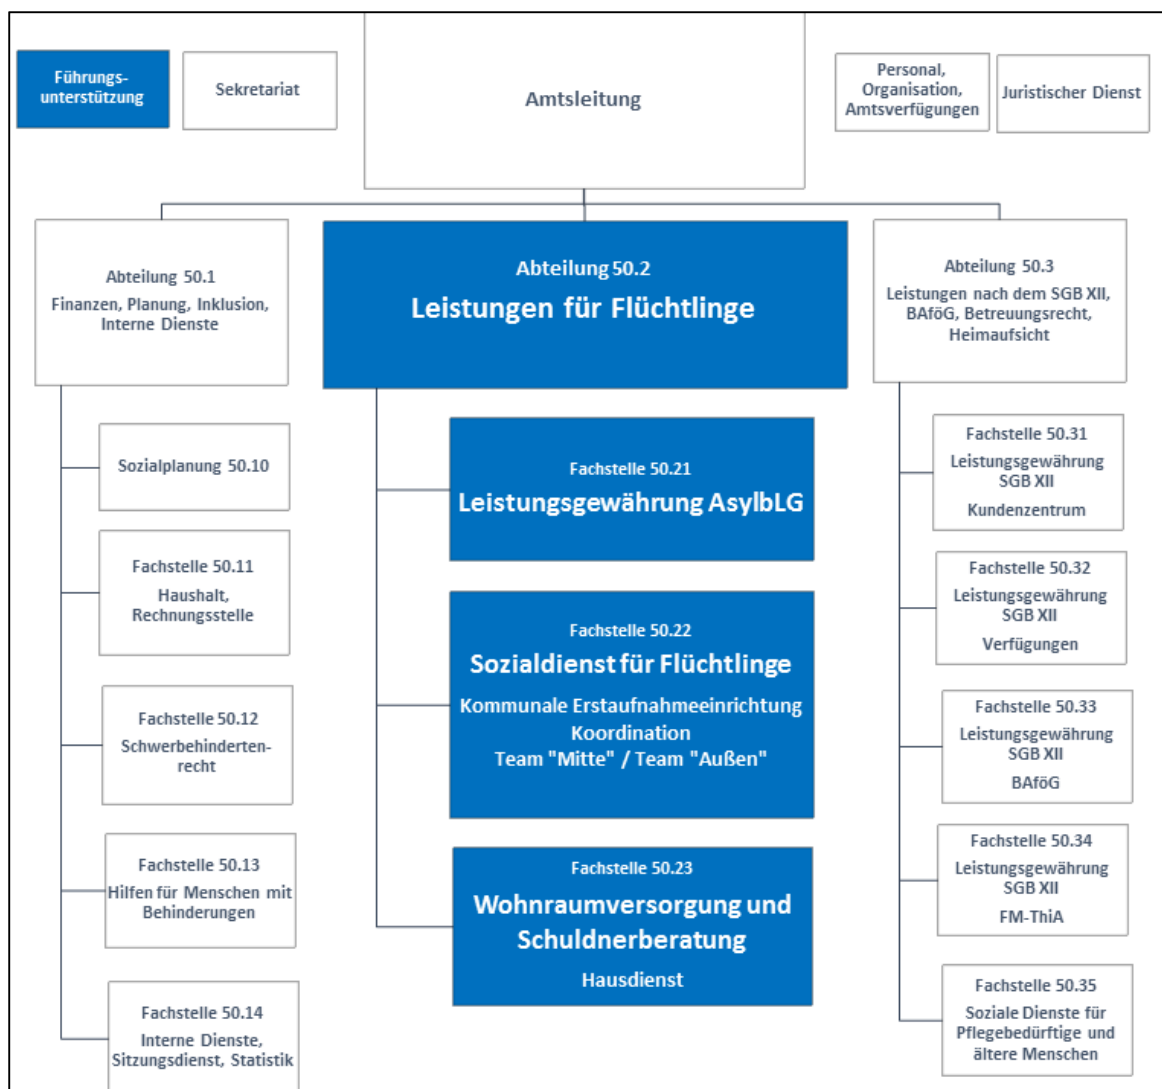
Führungsunterstützung

Sekretariat

Amtsleitung

Personal, Organisation, Amtsverfügungen

Juristischer Dienst

Abteilung 50.1
Finanzen, Planung, Inklusion, Interne Dienste

Sozialplanung 50.10

Fachstelle 50.11
Haushalt, Rechnungsstelle

Fachstelle 50.12
Schwerbehindertenrecht

Fachstelle 50.13
Hilfen für Menschen mit Behinderungen

Fachstelle 50.14
Interne Dienste, Sitzungsdienst, Statistik

Abteilung 50.2
Leistungen für Flüchtlinge

Fachstelle 50.21
Leistungsgewährung AsylbLG

Fachstelle 50.22
Sozialdienst für Flüchtlinge
Kommunale Erstaufnahmeeinrichtung
Koordination
Team "Mitte" / Team "Außen"

Fachstelle 50.23
Wohnraumversorgung und Schuldnerberatung
Hausdienst

Abteilung 50.3
Leistungen nach dem SGB XII, BAföG, Betreuungsrecht, Heimaufsicht

Fachstelle 50.31
Leistungsgewährung SGB XII
Kundenzentrum

Fachstelle 50.32
Leistungsgewährung SGB XII
Verfügungen

Fachstelle 50.33
Leistungsgewährung SGB XII
BAföG

Fachstelle 50.34
Leistungsgewährung SGB XII
FM-ThiA

Fachstelle 50.35
Soziale Dienste für Pflegebedürftige und ältere Menschen